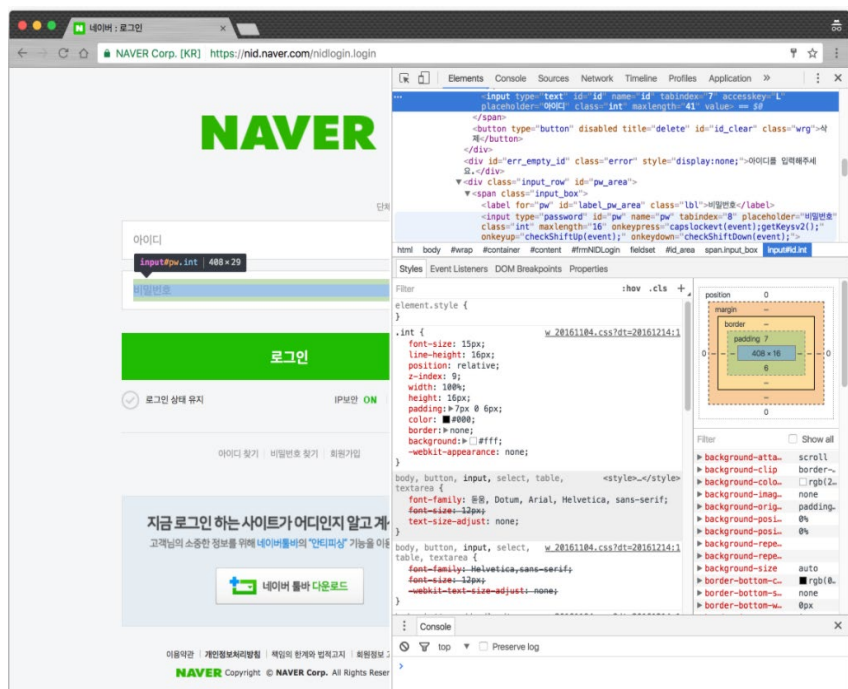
네이버 : 로그인

NAVER Corp. [KR] https://nid.naver.com/nidlogin.login

NAVER

단

아이디

input#pw.int | 408 × 29

비밀번호

로그인

로그인 상태 유지

IP보안 ON

아이디 찾기 | 비밀번호 찾기 | 회원가입

지금 로그인 하는 사이트가 어디인지 알고 계

고객님의 소중한 정보를 위해 네이버툴바의 "안티피싱" 기능을 이

네이버 툴바 다운로드

이용약관 | 개인정보처리방침 | 책임의 한계와 법적고지 | 회원정보

NAVER Copyright © NAVER Corp. All Rights Reser

Elements Console Sources Network Timeline Profiles Application »

<input type="text" id="id" name="id" tabindex="7" accesskey="L" placeholder="아이디" class="int" maxlength="41" value> == $0
</span>
<button type="button" disabled title="delete" id="id_clear" class="wrg">삭제</button>
</div>
<div id="err_empty_id" class="error" style="display:none;">아이디를 입력해주세요.</div>
▼<div class="input_row" id="pw_area">
▼<span class="input_box">
<label for="pw" id="label_pw_area" class="lbl">비밀번호</label>
<input type="password" id="pw" name="pw" tabindex="8" placeholder="비밀번호" class="int" maxlength="16" onkeypress="capslockevt(event);getKeysv2();" onkeyup="checkShiftUp(event);" onkeydown="checkShiftDown(event);">

html body #wrap #container #content #frmNIDLogin fieldset #id_area span.input_box input#id.int

Styles Event Listeners DOM Breakpoints Properties

Filter :hov .cls +

element.style {
}
.int { w_20161104.css?dt=20161214:1
font-size: 15px;
line-height: 16px;
position: relative;
z-index: 9;
width: 100%;
height: 16px;
padding: ▶7px 0 6px;
color: ■#000;
border: ▶none;
background: ▶□#fff;
-webkit-appearance: none;
}
body, button, input, select, table, textarea { <style>…</style>
font-family: 돋움, Dotum, Arial, Helvetica, sans-serif;
font-size: 12px;
text-size-adjust: none;
}
body, button, input, select, table, textarea { w_20161104.css?dt=20161214:1
font-family: Helvetica,sans-serif;
font-size: 12px;
-webkit-text-size-adjust: none;
}

position 0
margin –
border –
padding 7
0 – – 408 × 16 – – 0
6
–
–
0

Filter Show all
▶background-atta… scroll
▶background-clip border-…
▶background-colo… □rgb(2…
▶background-imag… none
▶background-orig… padding…
▶background-posi… 0%
▶background-posi… 0%
▶background-repe…
▶background-repe…
▶background-size auto
▶border-bottom-c… ■rgb(0…
▶border-bottom-s… none
▶border-bottom-w… 0px

Console

top ▼ Preserve log